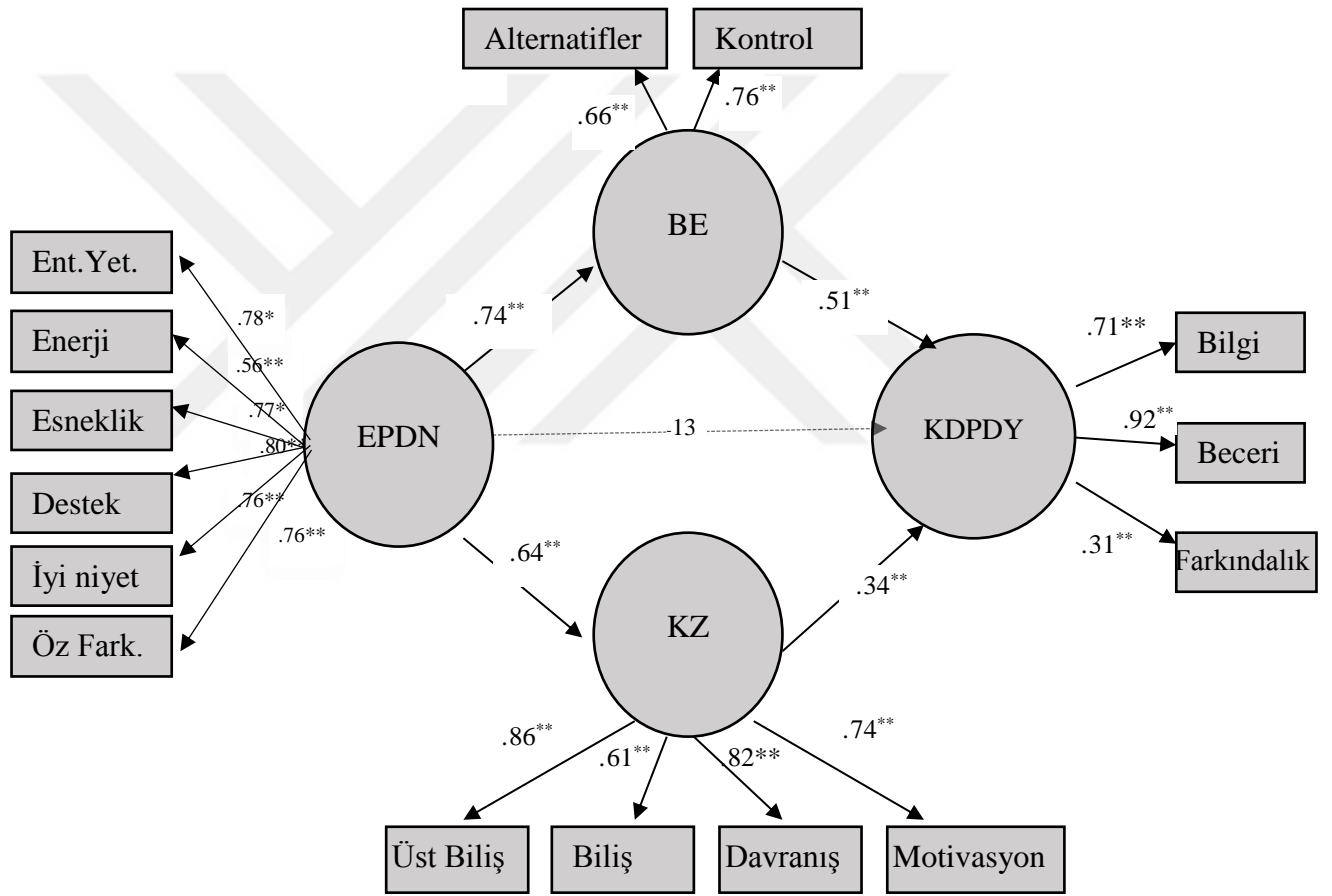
Alternatifler
Kontrol
.66**
.76**
BE
Ent.Yet.
.78*
Enerji
.56**
Esneklik
.77*
.80**
Destek
.76**
İyi niyet
.76**
Öz Fark.
.74**
.51**
EPDN
-13
KDPDY
.71**
Bilgi
.92**
Beceri
.31**
Farkındalık
.64**
KZ
.34**
.86**
.61**
.82**
.74**
Üst Biliş
Biliş
Davranış
Motivasyon